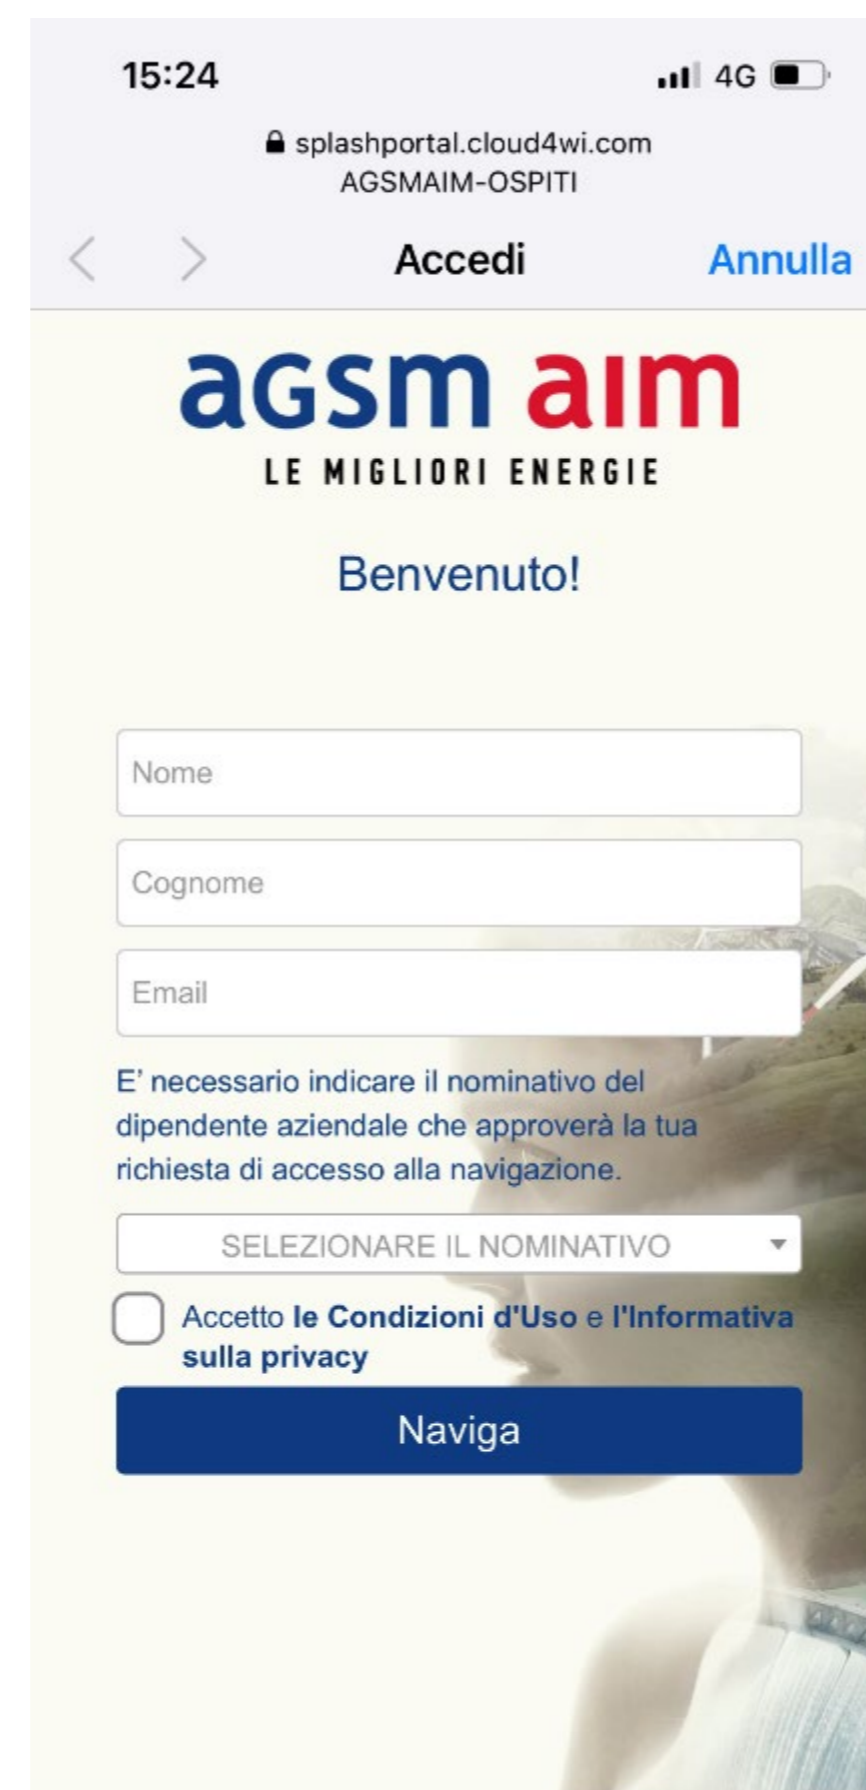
15:24

4G

splashportal.cloud4wi.com
AGSMAIM-OSPITI

Accedi

Annulla

agsm aim
LE MIGLIORI ENERGIE

Benvenuto!

Nome

Cognome

Email

E' necessario indicare il nominativo del dipendente aziendale che approverà la tua richiesta di accesso alla navigazione.

SELEZIONARE IL NOMINATIVO

Accetto le Condizioni d'Uso e l'Informativa sulla privacy

Naviga